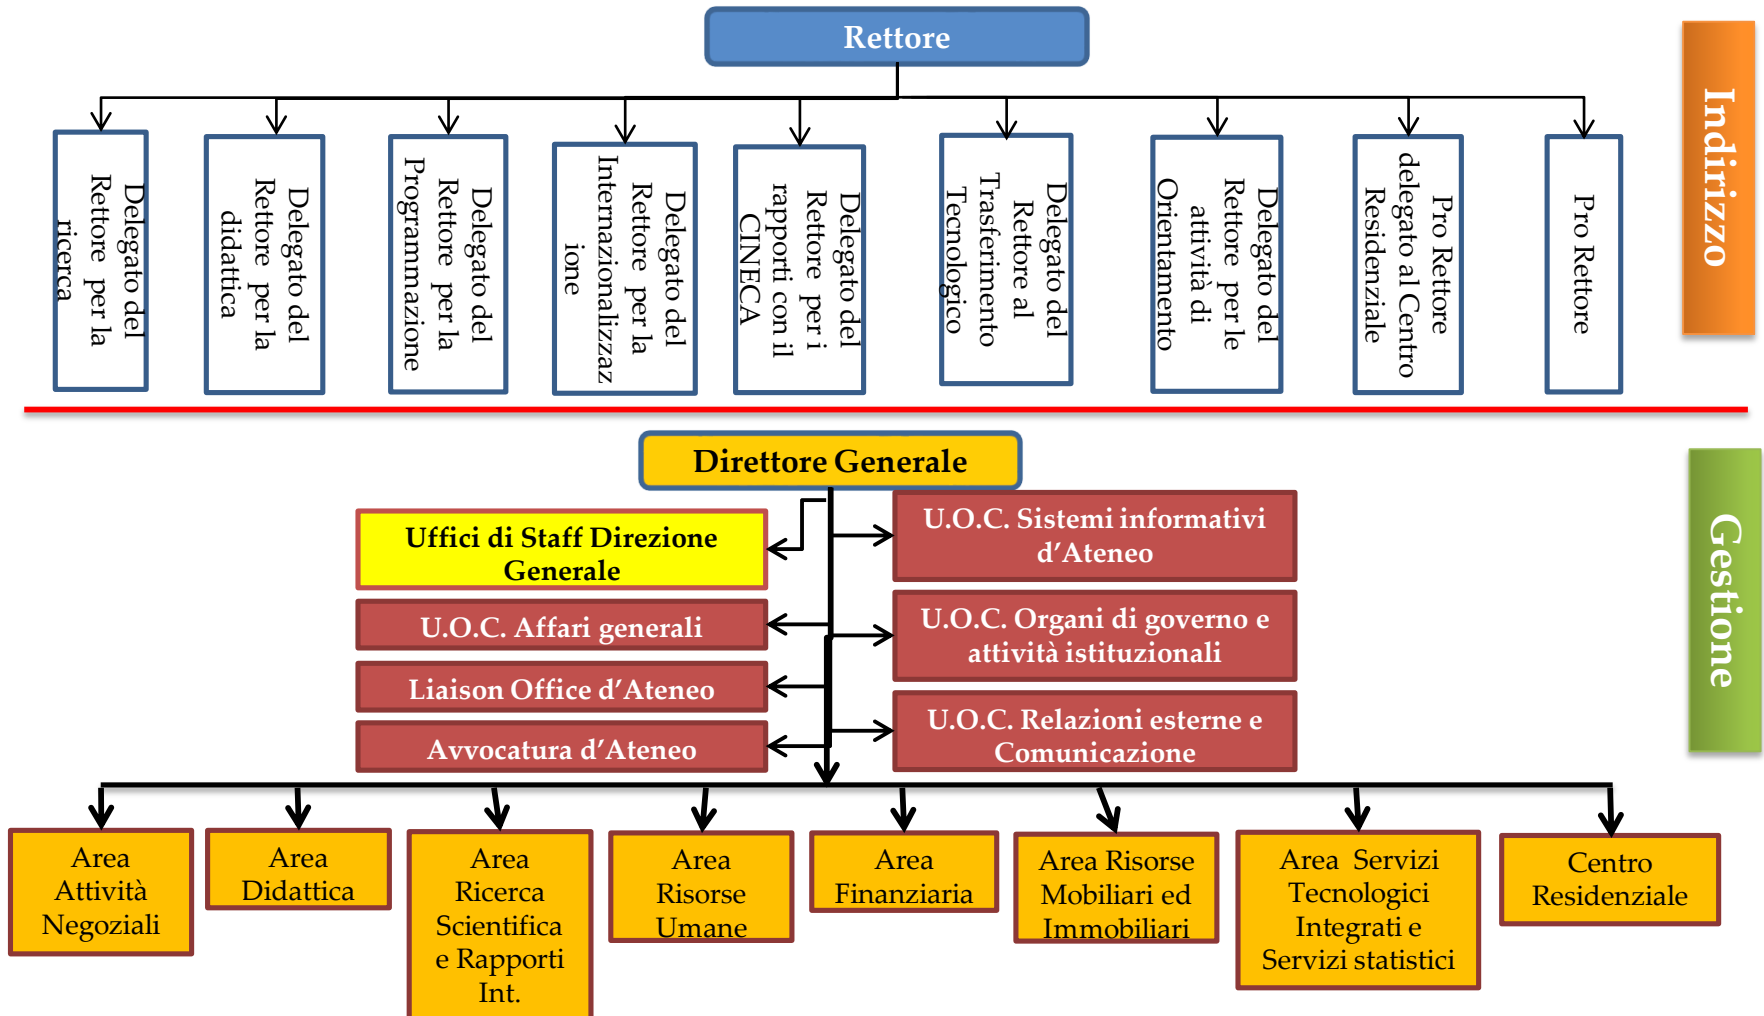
Rettore

Delegato del Rettore per la ricerca

Delegato del Rettore per la didattica

Delegato del Rettore per la Programmazione

Delegato del Rettore per la Internazionalizzazione

Delegato del Rettore per i rapporti con il CINECA

Delegato del Rettore al Trasferimento Tecnologico

Delegato del Rettore per le attività di Orientamento

Pro Rettore delegato al Centro Residenziale

Pro Rettore

Indirizzo

Direttore Generale

Uffici di Staff Direzione Generale

U.O.C. Affari generali

Liaison Office d'Ateneo

Avvocatura d'Ateneo

U.O.C. Sistemi informativi d'Ateneo

U.O.C. Organi di governo e attività istituzionali

U.O.C. Relazioni esterne e Comunicazione

Gestione

Area Attività Negoziali

Area Didattica

Area Ricerca Scientifica e Rapporti Int.

Area Risorse Umane

Area Finanziaria

Area Risorse Mobiliari ed Immobiliari

Area Servizi Tecnologici Integrati e Servizi statistici

Centro Residenziale